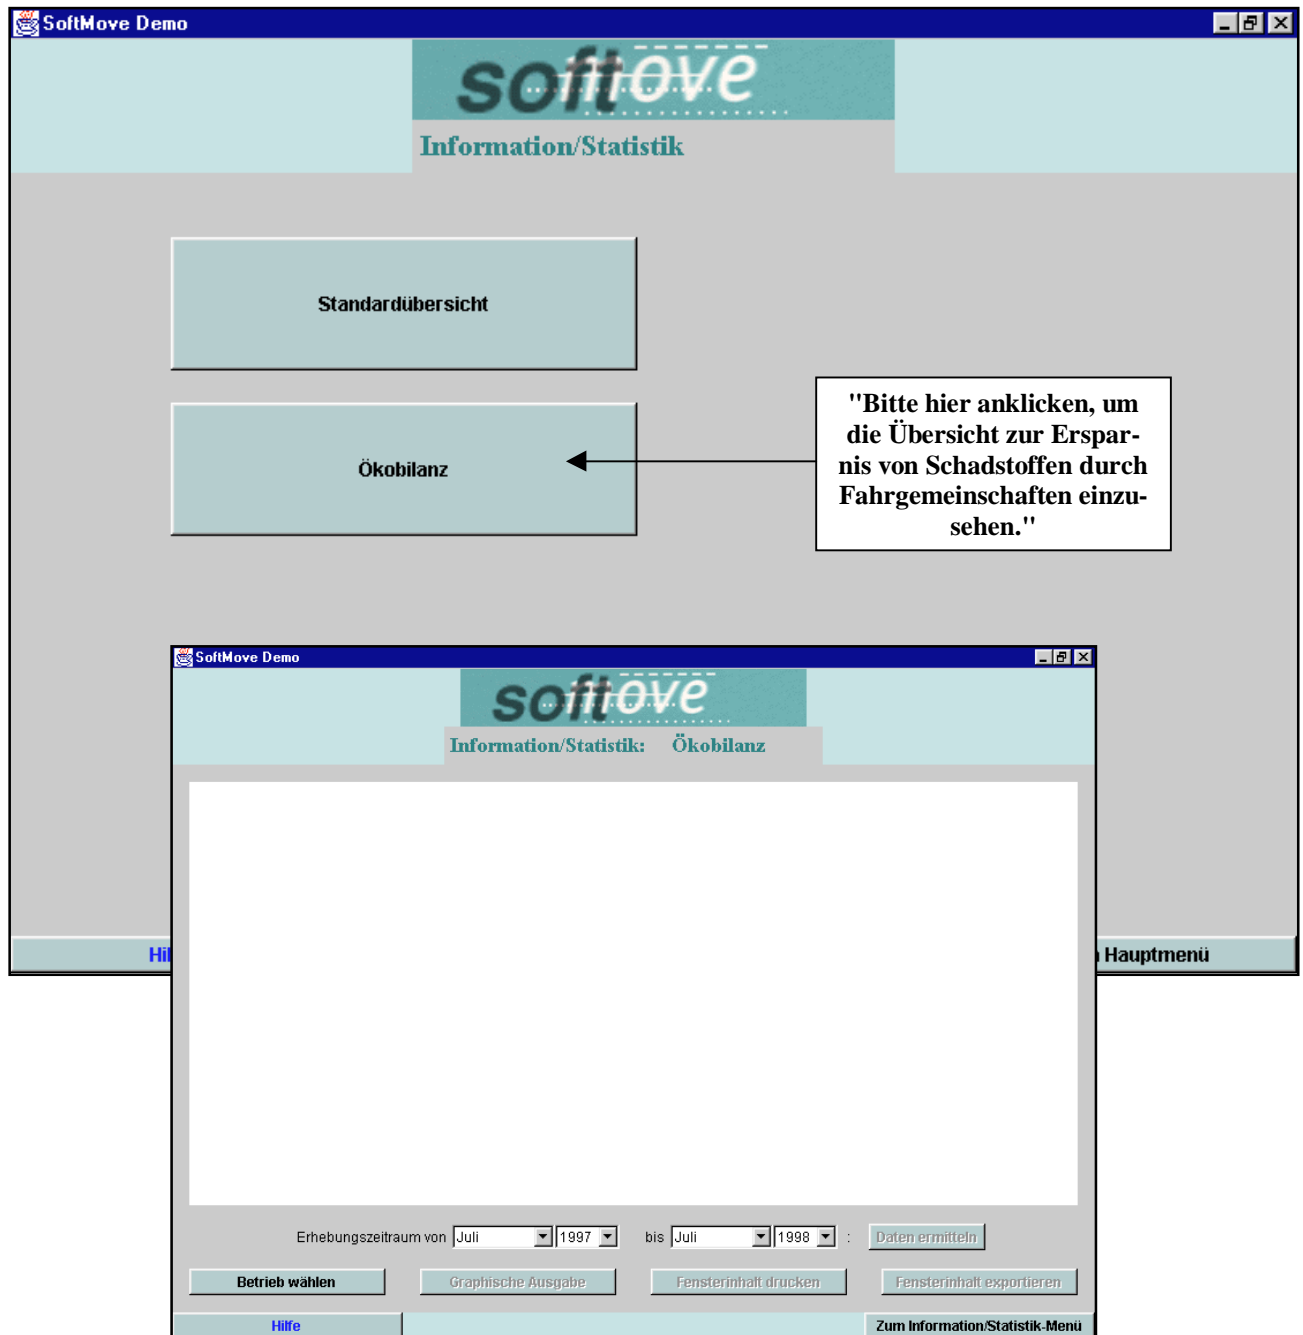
SoftMove Demo

softmove

Information/Statistik

Standardübersicht

Ökobilanz

"Bitte hier anklicken, um die Übersicht zur Ersparnis von Schadstoffen durch Fahrgemeinschaften einzusehen."

Hil

Hauptmenü

SoftMove Demo

softmove

Information/Statistik: Ökobilanz

Erhebungszeitraum von Juli 1997 bis Juli 1998 : Daten ermitteln

Betrieb wählen

Graphische Ausgabe

Fensterinhalt drucken

Fensterinhalt exportieren

Hilfe

Zum Information/Statistik-Menü